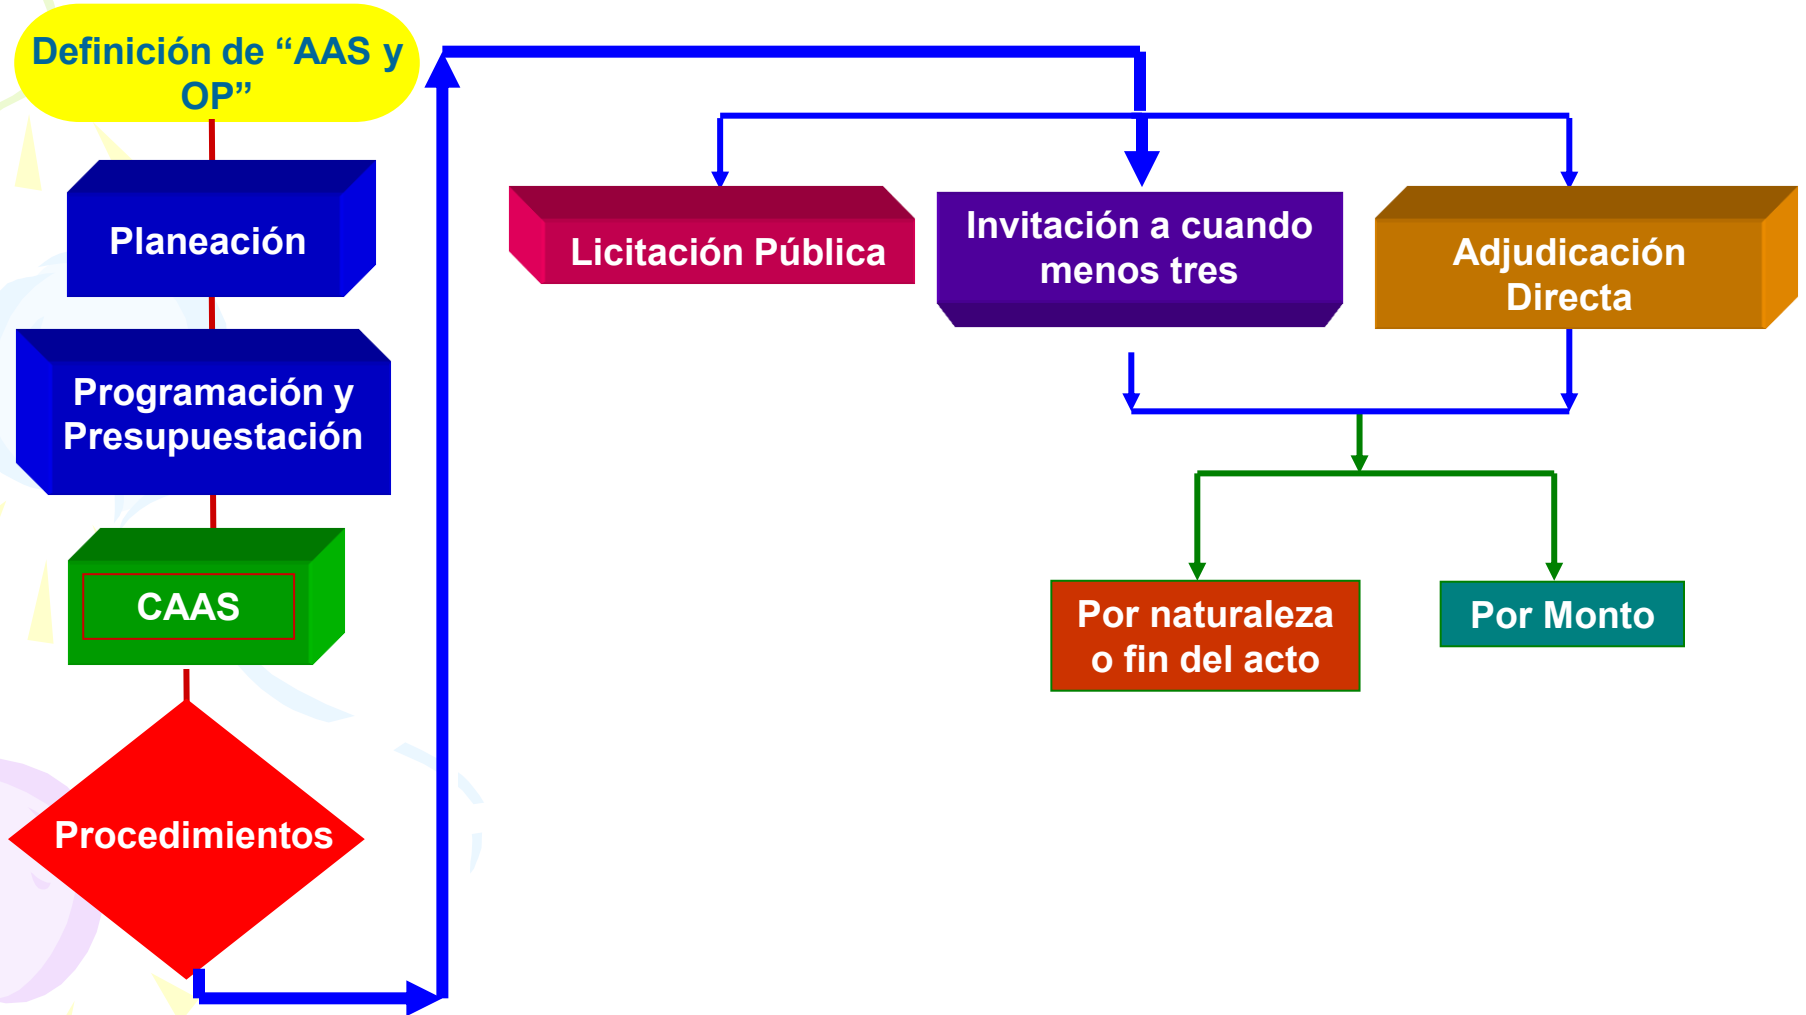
Definición de “AAS y OP”

Planeación

Programación y Presupuestación

CAAS

Procedimientos

Licitación Pública

Invitación a cuando menos tres

Adjudicación Directa

Por naturaleza o fin del acto

Por Monto